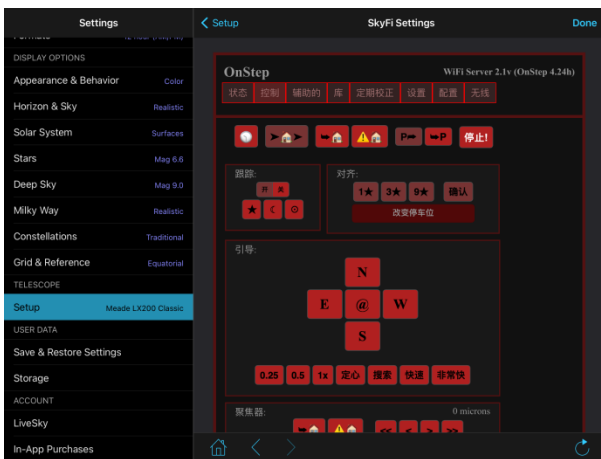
Settings

DISPLAY OPTIONS

Appearance & Behavior Color

Horizon & Sky Realistic

Solar System Surfaces

Stars Mag 6.6

Deep Sky Mag 9.0

Milky Way Realistic

Constellations Traditional

Grid & Reference Equatorial

TELESCOPE

Setup Meade LX200 Classic

USER DATA

Save & Restore Settings

Storage

ACCOUNT

LiveSky

In-App Purchases

Setup SkyFi Settings Done

OnStep WiFi Server 2.1v (OnStep 4.24h)

状态 控制 辅助的 库 定期校正 设置 配置 无线

P P 停止!

跟踪: 对齐:

月 太 1★ 3★ 9★ 确认

★ ☾ 改变停车位

引导:

N

E @ W

S

0.25 0.5 1x 定心 搜索 快速 非常快

聚焦器: 0 microns